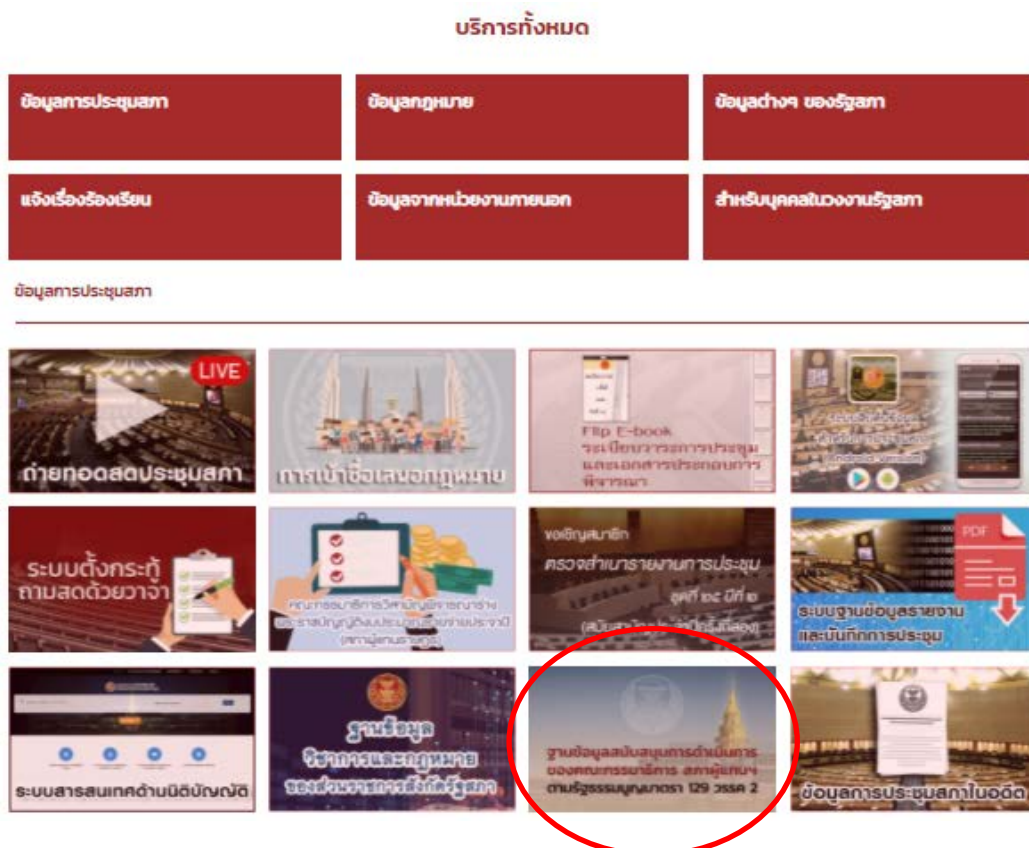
บริการทั้งหมด

ข้อมูลการประชุมสภา

ข้อมูลกฎหมาย

ข้อมูลต่างๆ ของรัฐสภา

แจ้งเรื่องร้องเรียน

ข้อมูลจากหน่วยงานภายนอก

สำหรับบุคคลในวงงานรัฐสภา

ข้อมูลการประชุมสภา

LIVE
ถ่ายทอดสดประชุมสภา

การเข้าชื่อเสนอกฎหมาย

Flip E-book
ระเบียบวาระการประชุม และเอกสารประกอบการพิจารณา

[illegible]
(Android Version)

ระบบตั้งกระทู้ถามสดด้วยวาจา

คณะกรรมาธิการวิสามัญพิจารณาร่างพระราชบัญญัติ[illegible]
(สภาผู้แทนราษฎร)

ขอเชิญสมาชิก
ตรวจสำเนารายงานการประชุม
ชุดที่ ๒๖ ปีที่ ๒
(สมัยสามัญประจำปีครั้งที่สอง)

PDF
ระบบฐานข้อมูลรายงานและบันทึกการประชุม

ระบบสารสนเทศด้านนิติบัญญัติ

ฐานข้อมูลวิชาการและกฎหมายของส่วนราชการสังกัดรัฐสภา

ฐานข้อมูลสนับสนุนการดำเนินการของคณะกรรมาธิการ สภาผู้แทนฯ ตามรัฐธรรมนูญมาตรา 129 วรรค 2

ข้อมูลการประชุมสภาในอดีต